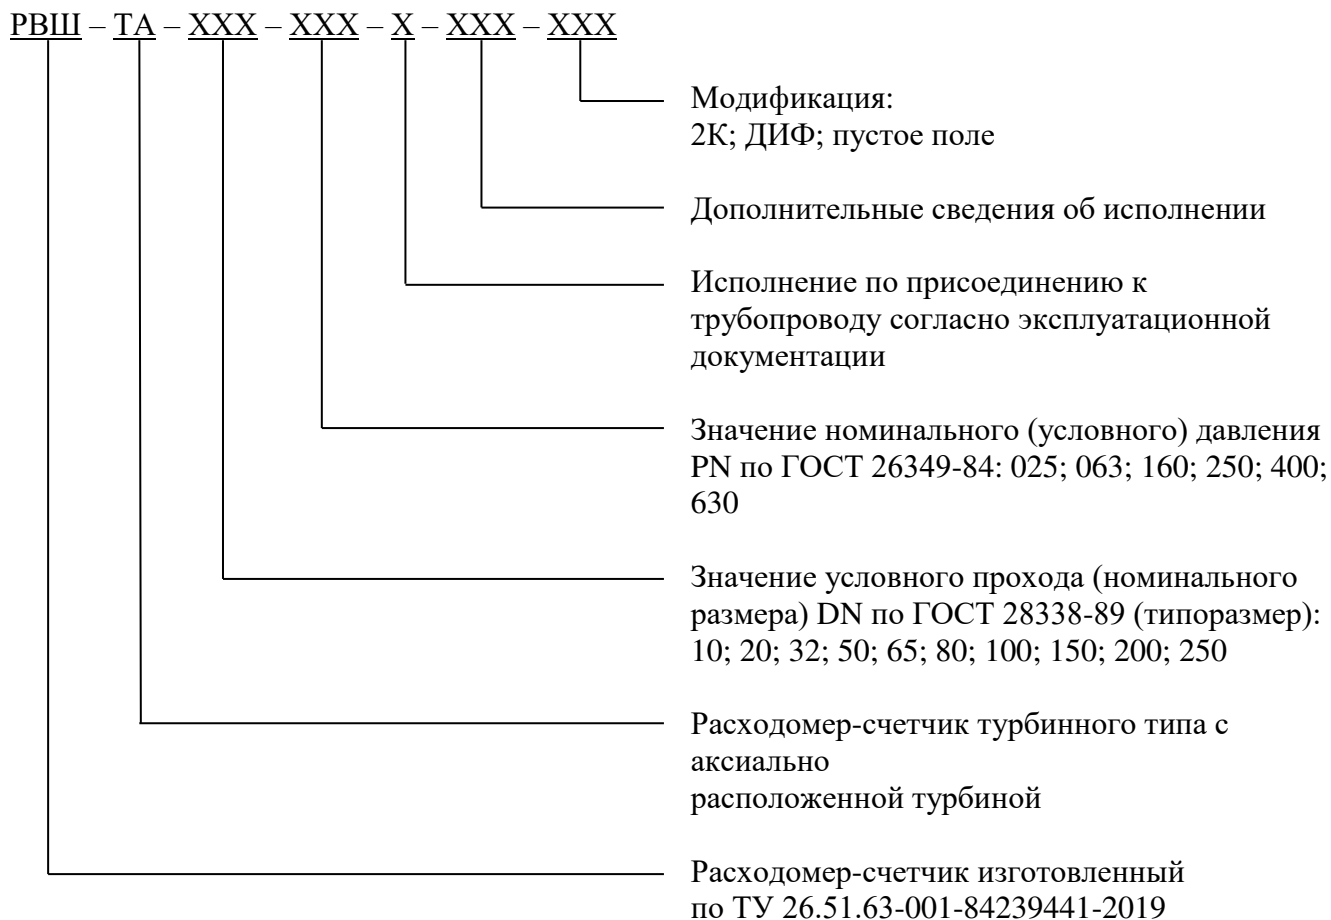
РВШ – ТА – XXX – XXX – X – XXX – XXX

Модификация:
2К; ДИФ; пустое поле

Дополнительные сведения об исполнении

Исполнение по присоединению к трубопроводу согласно эксплуатационной документации

Значение номинального (условного) давления PN по ГОСТ 26349-84: 025; 063; 160; 250; 400; 630

Значение условного прохода (номинального размера) DN по ГОСТ 28338-89 (типоразмер): 10; 20; 32; 50; 65; 80; 100; 150; 200; 250

Расходомер-счетчик турбинного типа с аксиально
расположенной турбиной

Расходомер-счетчик изготовленный по ТУ 26.51.63-001-84239441-2019